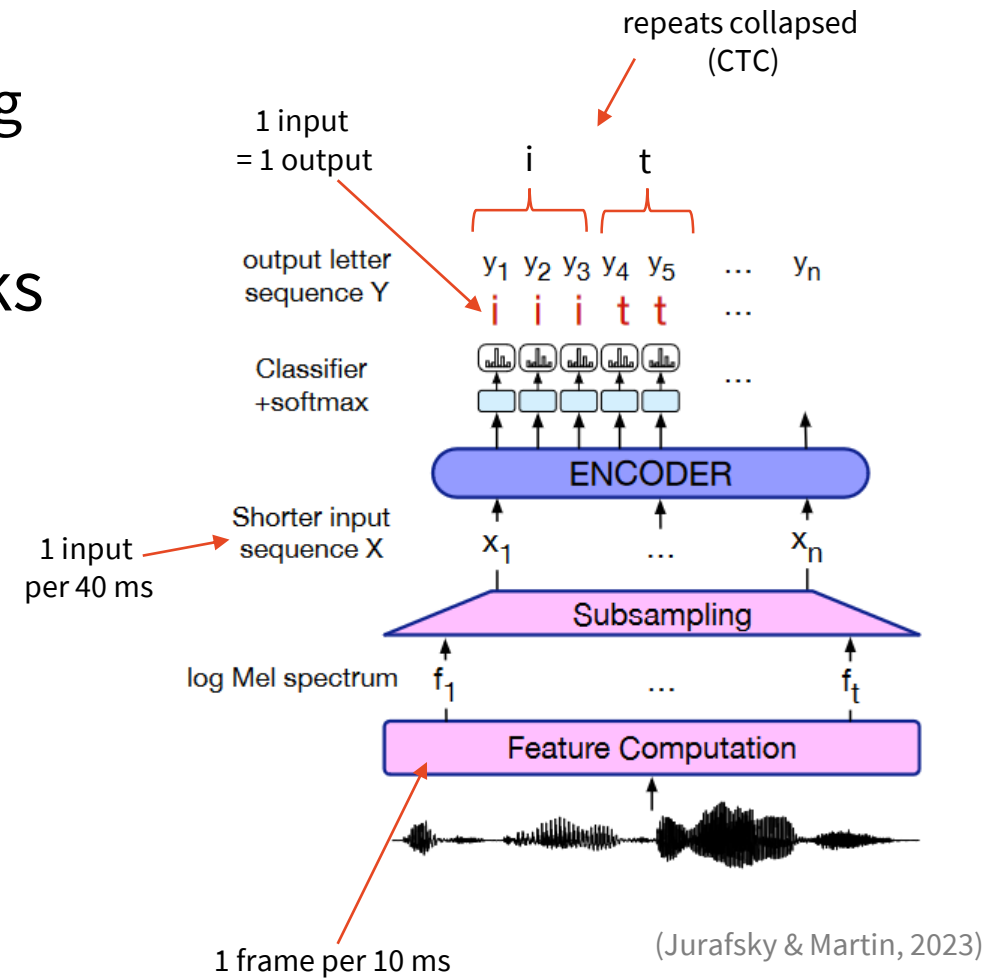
g

ks

repeats collapsed (CTC)

1 input = 1 output

i t

output letter sequence Y

$y_1$ $y_2$ $y_3$ $y_4$ $y_5$ … $y_n$

i i i t t …

Classifier +softmax

…

ENCODER

Shorter input sequence X

1 input per 40 ms

$x_1$ … $x_n$

Subsampling

log Mel spectrum

$f_1$ … $f_t$

Feature Computation

1 frame per 10 ms

(Jurafsky & Martin, 2023)